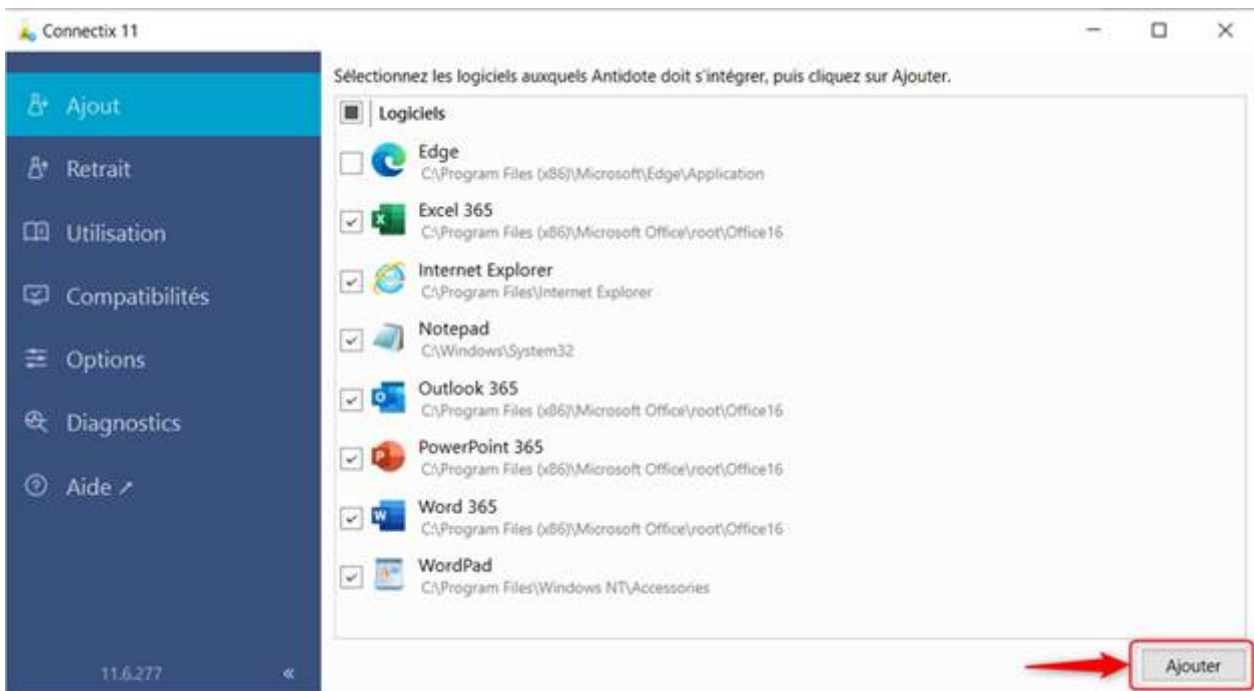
Connectix 11

Ajout
Retrait
Utilisation
Compatibilités
Options
Diagnostics
Aide

11.6.277 «

Sélectionnez les logiciels auxquels Antidote doit s'intégrer, puis cliquez sur Ajouter.

Logiciels

Edge
C:\Program Files (x86)\Microsoft\Edge\Application

Excel 365
C:\Program Files (x86)\Microsoft Office\root\Office16

Internet Explorer
C:\Program Files\Internet Explorer

Notepad
C:\Windows\System32

Outlook 365
C:\Program Files (x86)\Microsoft Office\root\Office16

PowerPoint 365
C:\Program Files (x86)\Microsoft Office\root\Office16

Word 365
C:\Program Files (x86)\Microsoft Office\root\Office16

WordPad
C:\Program Files\Windows NT\Accessories

Ajouter